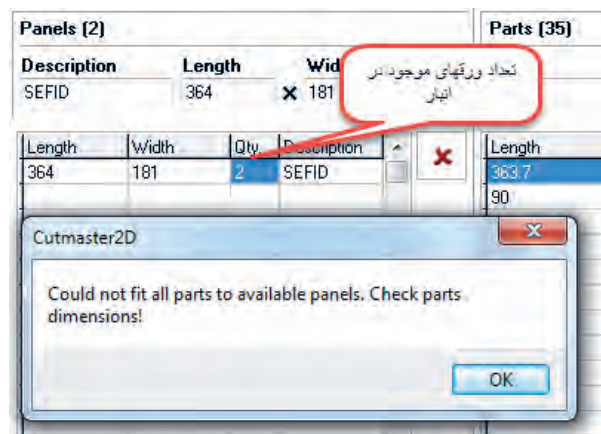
Panels (2)

| Description | Length | | Wid |
|---|---|---|---|
| SEFID | 364 | × | 181 |

تعداد ورقهای موجود در انبار

| Length | Width | Qty. | Description |
|---|---|---|---|
| 364 | 181 | 2 | SEFID |

Parts (35)

| Length |
|---|
| 363.7 |
| 90 |

Cutmaster2D

Could not fit all parts to available panels. Check parts dimensions!

OK